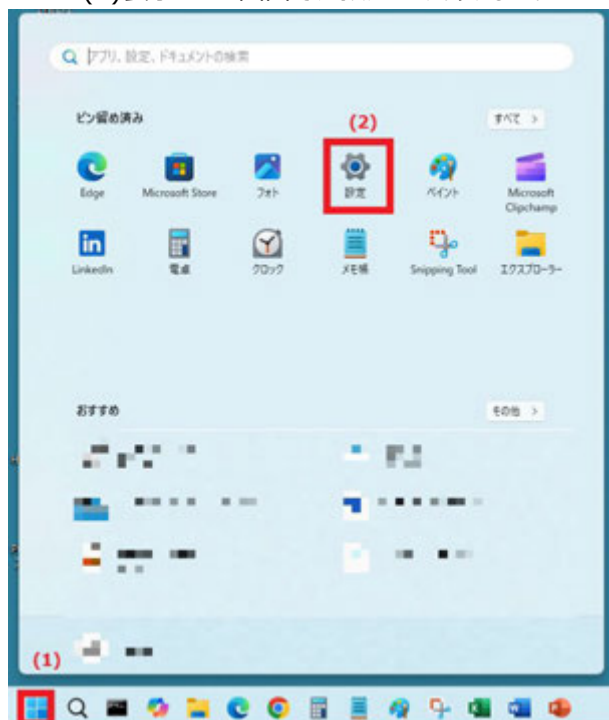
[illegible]

アプリ、設定、ドキュメントの検索

ピン留め済み

すべて >

(2)

Edge

Microsoft Store

フォト

設定

ペイント

Microsoft Clipchamp

LinkedIn

電卓

クロック

メモ帳

Snipping Tool

エクスプローラー

おすすめ

その他 >

(1)